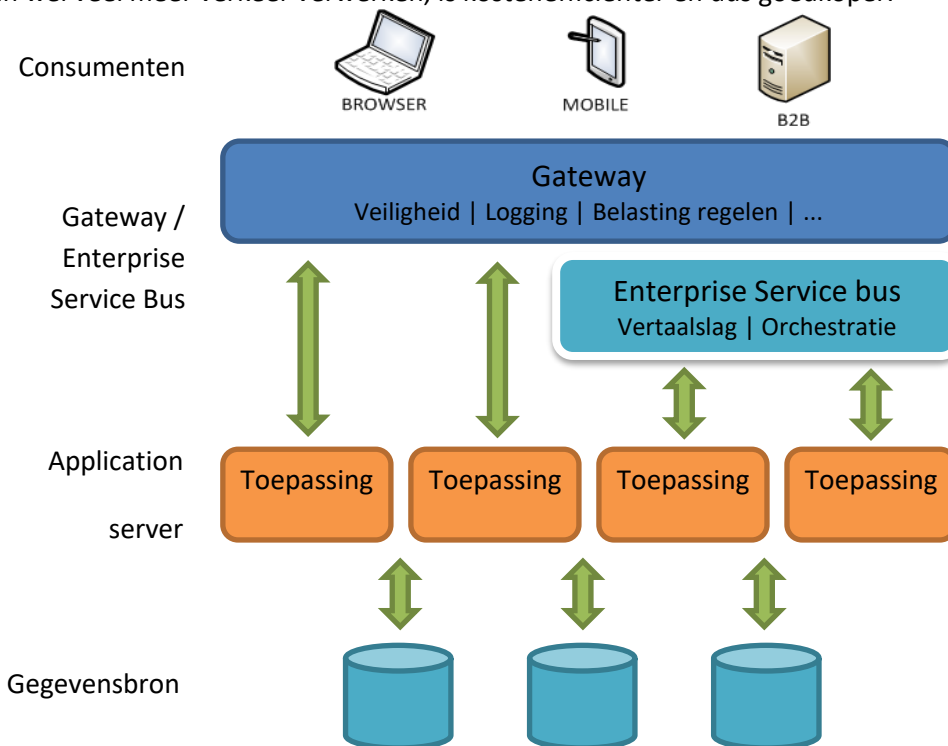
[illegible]

Consumenten

BROWSER

MOBILE

B2B

Gateway
Veiligheid | Logging | Belasting regelen | ...

Gateway / Enterprise Service Bus

Enterprise Service bus
Vertaalslag | Orchestratie

Application server

Toepassing

Toepassing

Toepassing

Toepassing

Gegevensbron